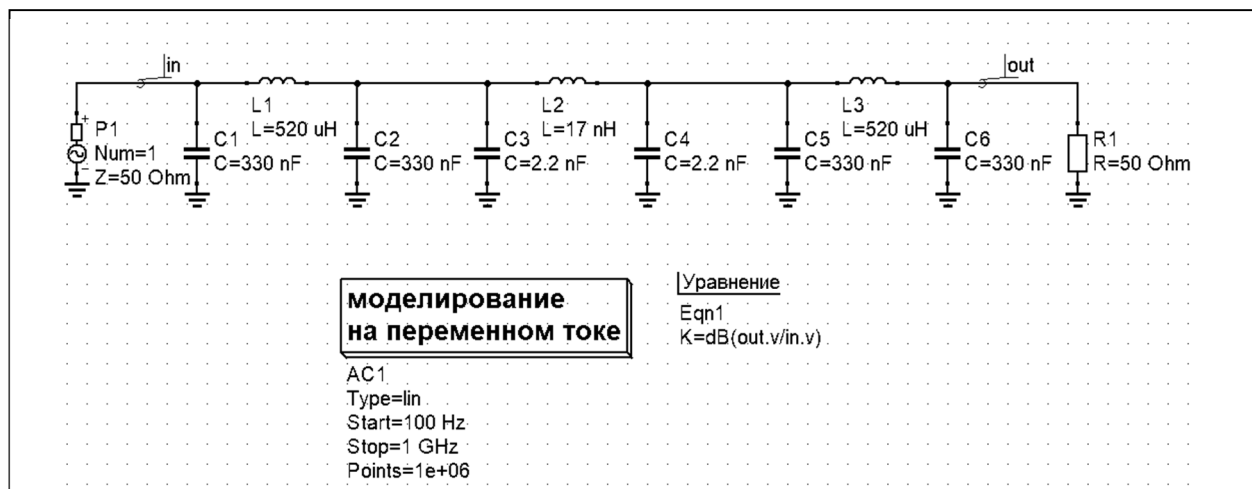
in

out

P1
Num=1
Z=50 Ohm

L1
L=520 uH

C1
C=330 nF

C2
C=330 nF

C3
C=2.2 nF

L2
L=17 nH

C4
C=2.2 nF

C5
C=330 nF

L3
L=520 uH

C6
C=330 nF

R1
R=50 Ohm

моделирование
на переменном токе

AC1
Type=lin
Start=100 Hz
Stop=1 GHz
Points=1e+06

Уравнение
Eqn1
K=dB(out.v/in.v)